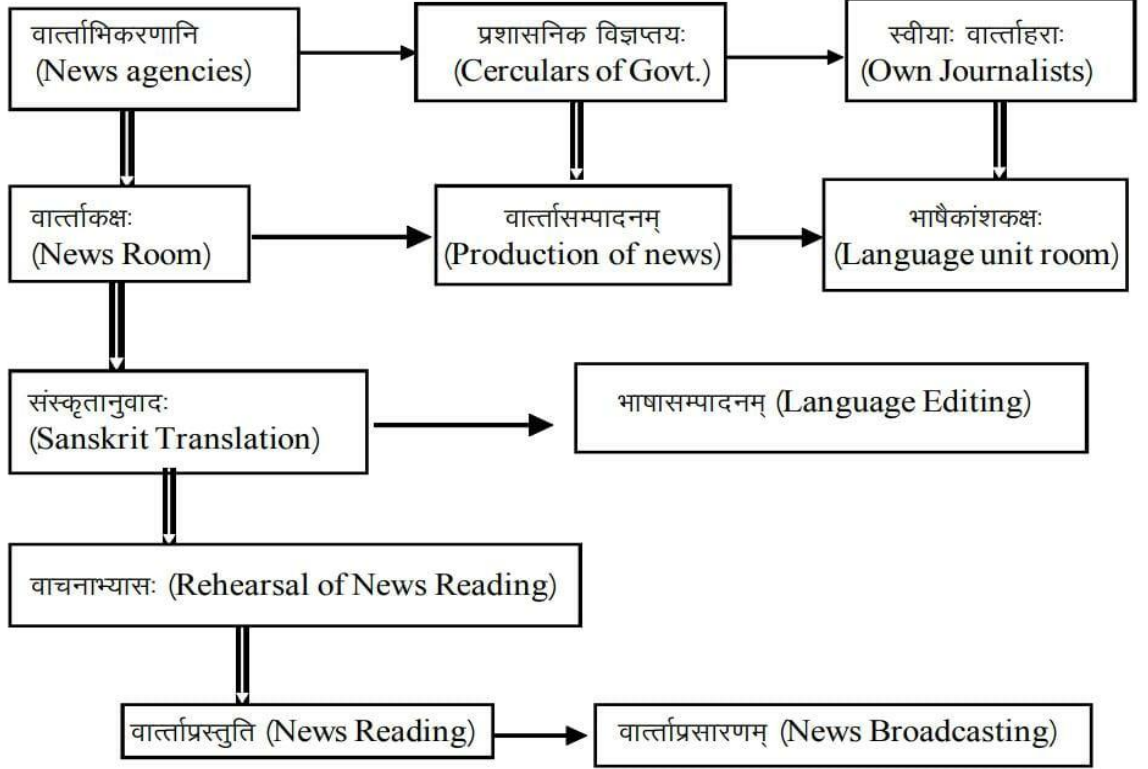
वार्त्ताभिकरणानि (News agencies)

प्रशासनिक विज्ञप्तयः (Cerculars of Govt.)

स्वीयाः वार्त्ताहराः (Own Journalists)

वार्त्ताकक्षः (News Room)

वार्त्तासम्पादनम् (Production of news)

भाषैकांशकक्षः (Language unit room)

संस्कृतानुवादः (Sanskrit Translation)

भाषासम्पादनम् (Language Editing)

वाचनाभ्यासः (Rehearsal of News Reading)

वार्त्ताप्रस्तुति (News Reading)

वार्त्ताप्रसारणम् (News Broadcasting)